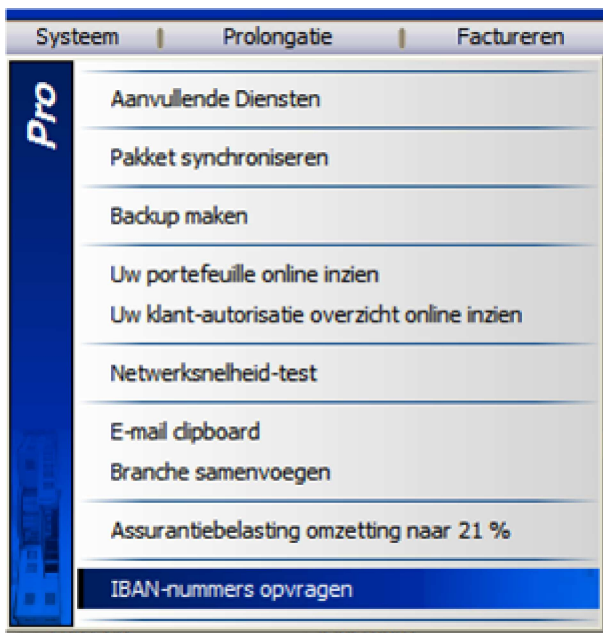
Systeem | Prolongatie | Factureren

Pro

Aanvullende Diensten

Pakket synchroniseren

Backup maken

Uw portefeuille online inzien

Uw klant-autorisatie overzicht online inzien

Netwerksnelheid-test

E-mail clipboard

Branche samenvoegen

Assurantiebelasting omzetting naar 21 %

IBAN-nummers opvragen